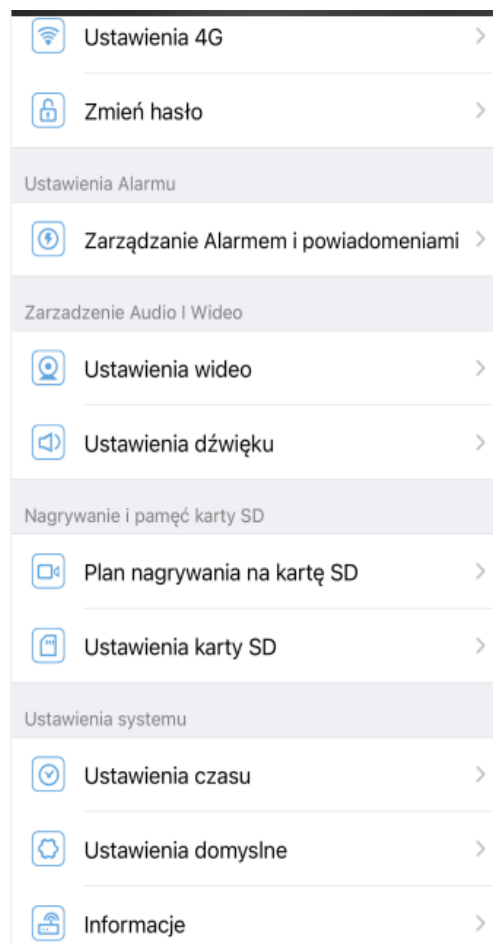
Ustawienia 4G

Zmień hasło

Ustawienia Alarmu

Zarządzanie Alarmem i powiadomeniami

Zarzadzenie Audio I Wideo

Ustawienia wideo

Ustawienia dźwięku

Nagrywanie i pameć karty SD

Plan nagrywania na kartę SD

Ustawienia karty SD

Ustawienia systemu

Ustawienia czasu

Ustawienia domyslne

Informacje